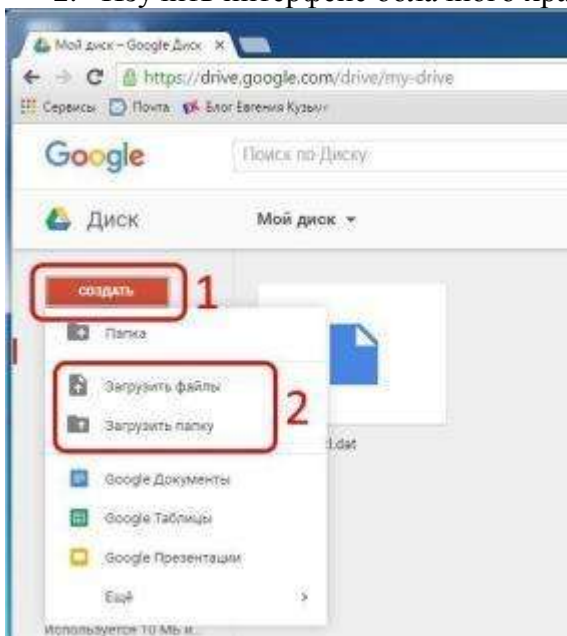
2. Изучить интерфейс облачного хра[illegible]

Мой диск – Google Диск

https://drive.google.com/drive/my-drive

Сервисы Почта Блог Евгения Кузьм

Google

Поиск по Диску

Диск

Мой диск ▾

СОЗДАТЬ

1

Папка

Загрузить файлы

Загрузить папку

2

.dat

Google Документы

Google Таблицы

Google Презентации

Ещё

Используется 10 МБ и...